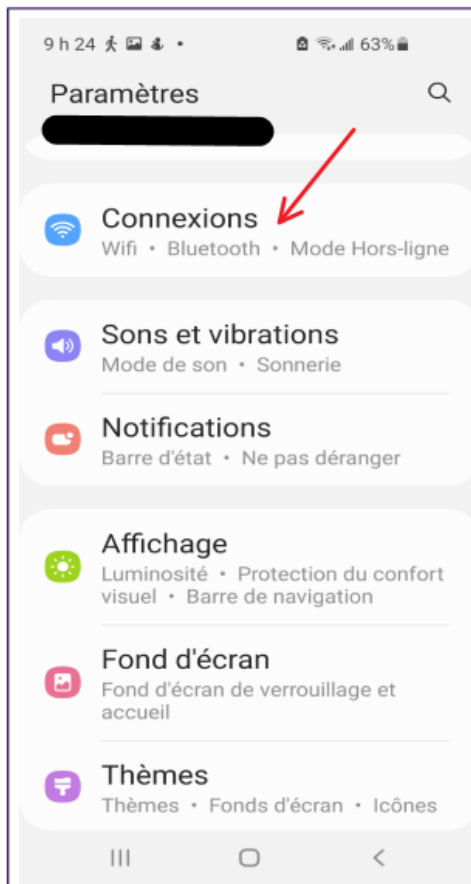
9 h 24 • 63%

Paramètres

Connexions
Wifi • Bluetooth • Mode Hors-ligne

Sons et vibrations
Mode de son • Sonnerie

Notifications
Barre d'état • Ne pas déranger

Affichage
Luminosité • Protection du confort visuel • Barre de navigation

Fond d'écran
Fond d'écran de verrouillage et accueil

Thèmes
Thèmes • Fonds d'écran • Icônes